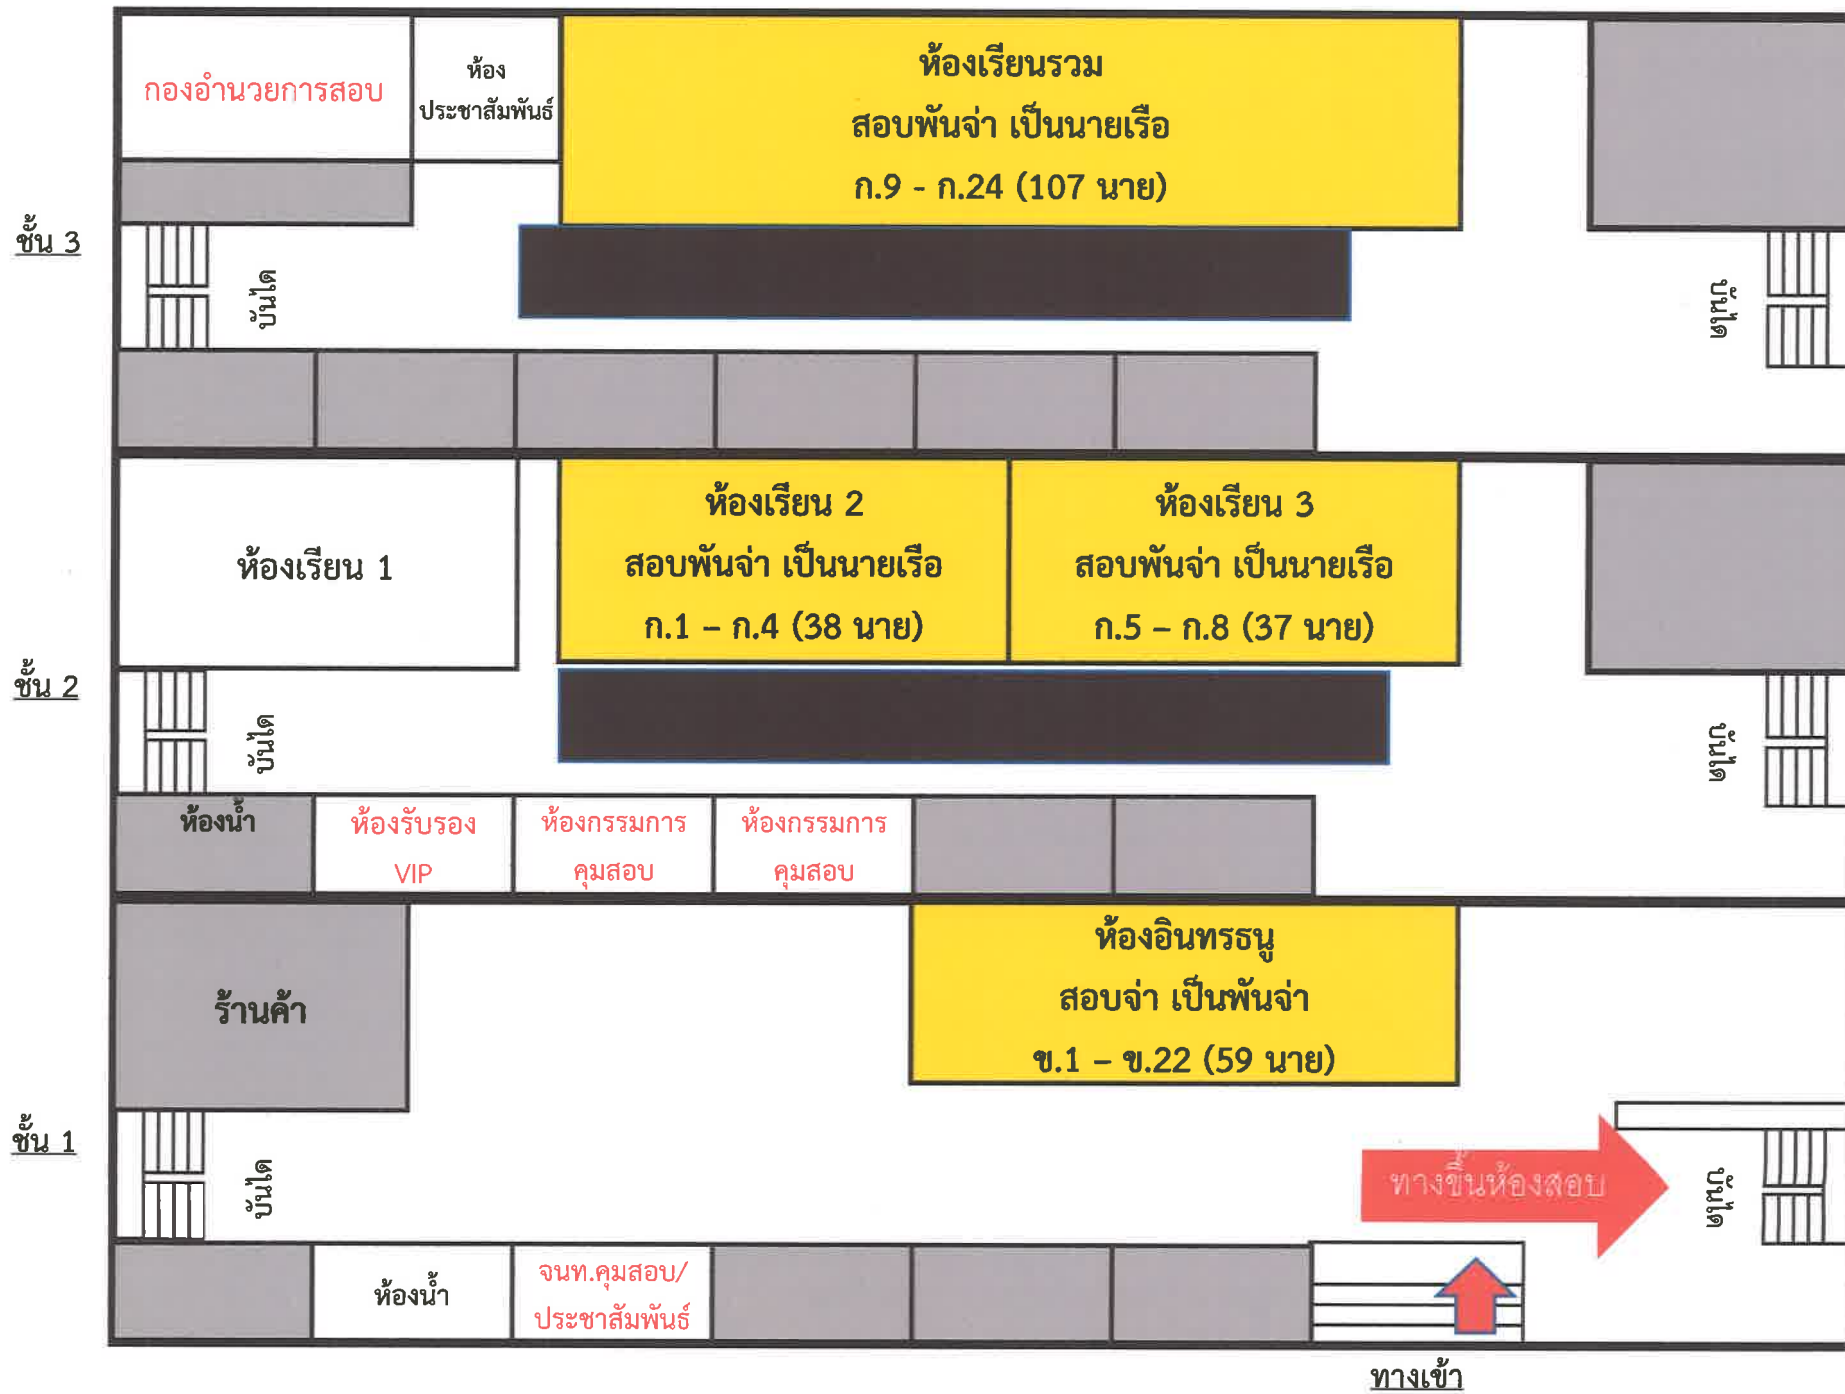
ชั้น 3

กองอำนวยการสอบ

ห้อง ประชาสัมพันธ์

ห้องเรียนรวม
สอบพันจ่า เป็นนายเรือ
ก.9 - ก.24 (107 นาย)

บันได

บันได

ชั้น 2

ห้องเรียน 1

ห้องเรียน 2
สอบพันจ่า เป็นนายเรือ
ก.1 – ก.4 (38 นาย)

ห้องเรียน 3
สอบพันจ่า เป็นนายเรือ
ก.5 – ก.8 (37 นาย)

บันได

บันได

ห้องน้ำ

ห้องรับรอง VIP

ห้องกรรมการ คุมสอบ

ห้องกรรมการ คุมสอบ

ชั้น 1

ร้านค้า

ห้องอินทรธนู
สอบจ่า เป็นพันจ่า
ข.1 – ข.22 (59 นาย)

บันได

ทางขึ้นห้องสอบ

บันได

ห้องน้ำ

จนท.คุมสอบ/ ประชาสัมพันธ์

ทางเข้า